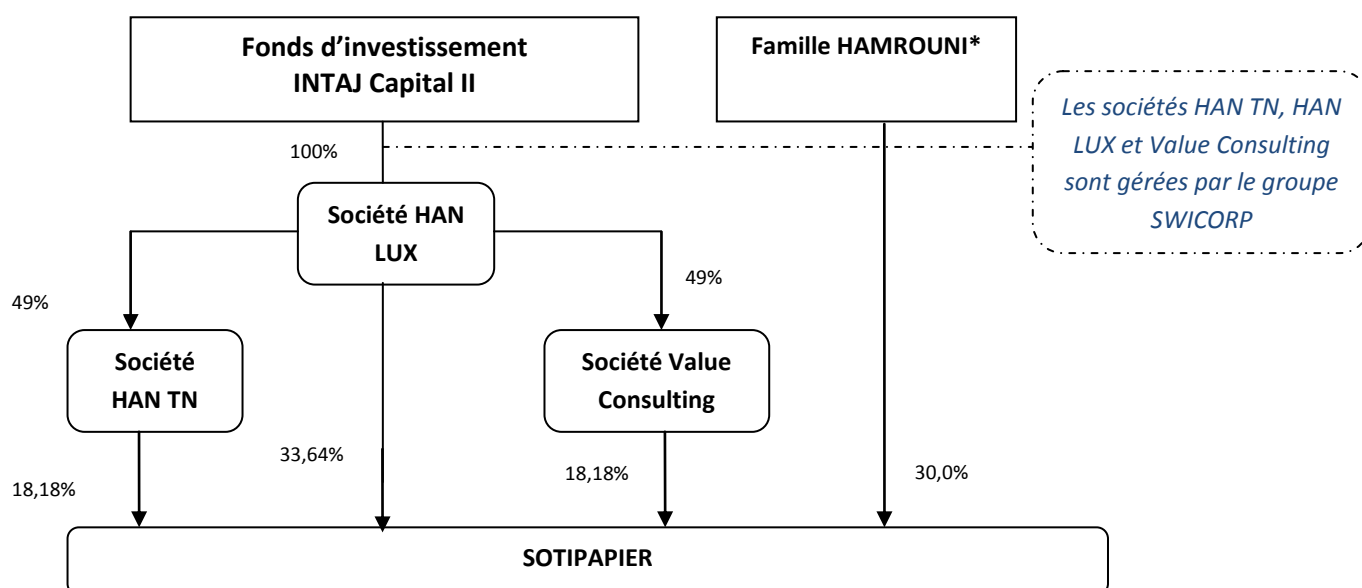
Fonds d'investissement INTAJ Capital II

Famille HAMROUNI*

Les sociétés HAN TN, HAN LUX et Value Consulting sont gérées par le groupe SWICORP

100%

Société HAN LUX

49%

49%

Société HAN TN

Société Value Consulting

18,18%

33,64%

18,18%

30,0%

SOTIPAPIER